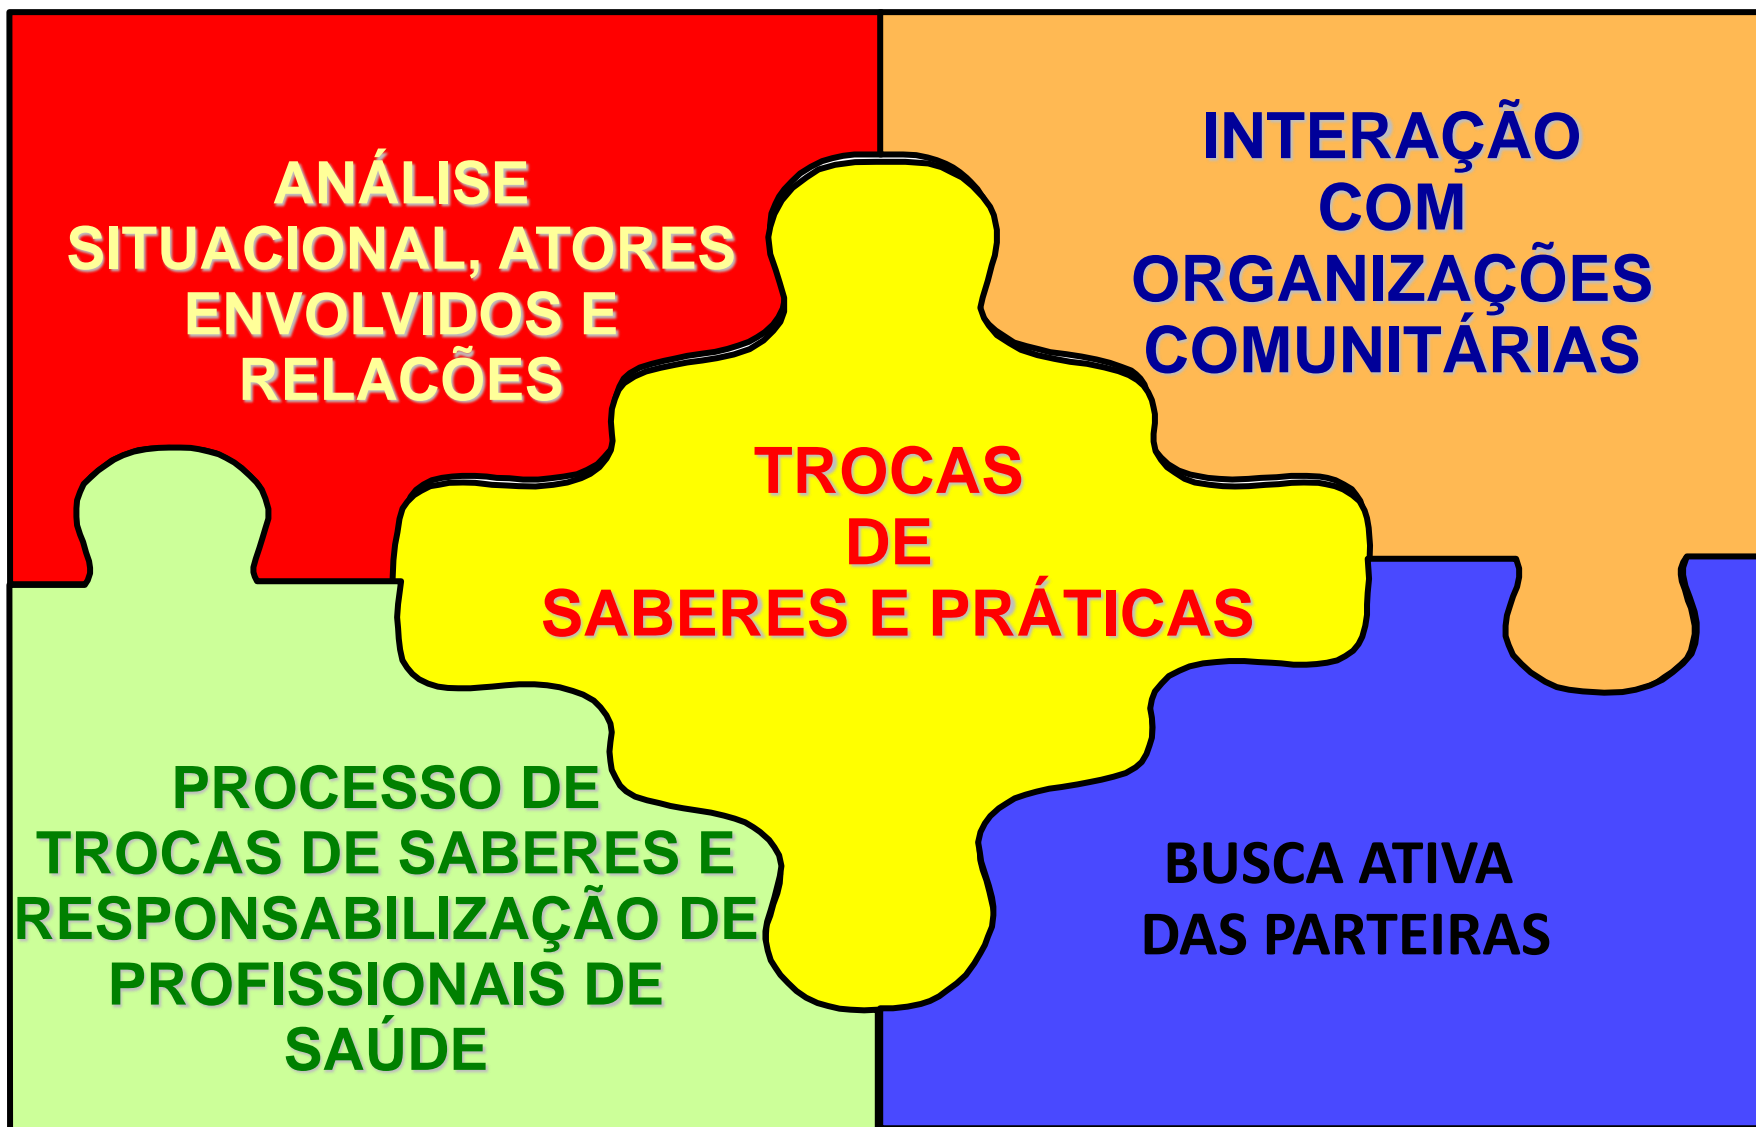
ANÁLISE SITUACIONAL, ATORES ENVOLVIDOS E RELACÕES

INTERAÇÃO COM ORGANIZAÇÕES COMUNITÁRIAS

TROCAS DE SABERES E PRÁTICAS

PROCESSO DE TROCAS DE SABERES E RESPONSABILIZAÇÃO DE PROFISSIONAIS DE SAÚDE

BUSCA ATIVA DAS PARTEIRAS